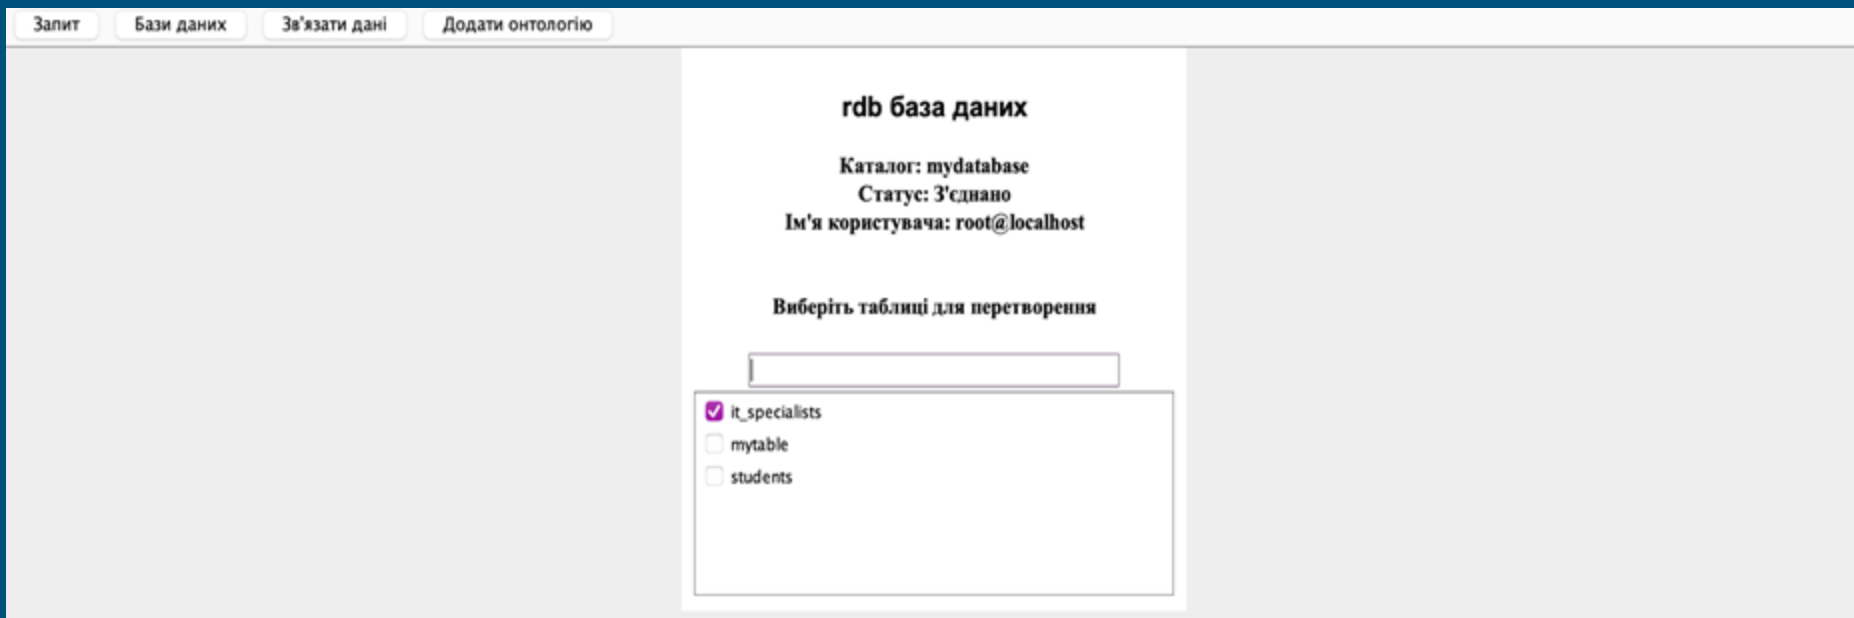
Запит
Бази даних
Зв'язати дані
Додати онтологію

rdb база даних

Каталог: mydatabase
Статус: З'єднано
Ім'я користувача: root@localhost

Виберіть таблиці для перетворення

it_specialists
mytable
students